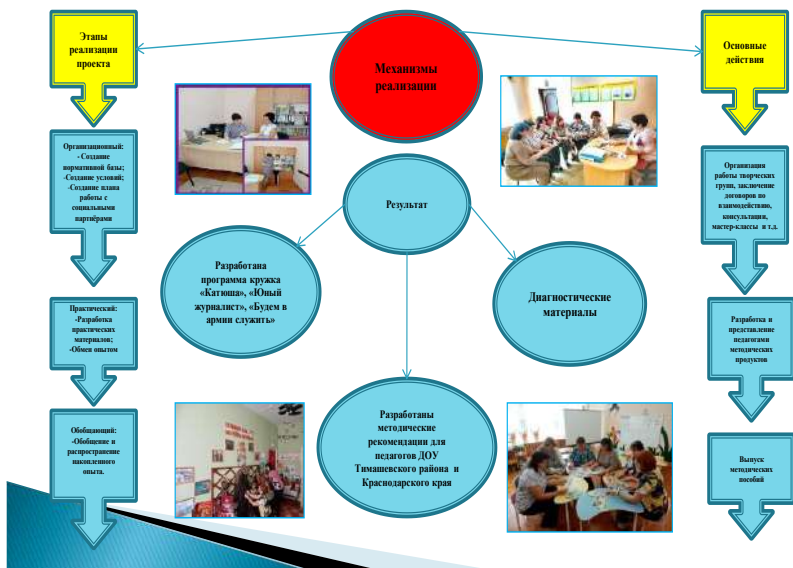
Этапы реализации проекта

Механизмы реализации

Основные действия

Организационный:
- Создание нормативной базы;
-Создание условий;
-Создание плана работы с социальными партнёрами

Организация работы творческих групп, заключение договоров по взаимодействию, консультации, мастер-классы и т.д.

Результат

Разработана программа кружка «Катюша», «Юный журналист», «Будем в армии служить»

Диагностические материалы

Практический:
-Разработка практических материалов;
-Обмен опытом

Разработка и представление педагогами методических продуктов

Разработаны методические рекомендации для педагогов ДОУ Тимашевского района и Краснодарского края

Обобщающий:
-Обобщение и распространение накопленного опыта.

Выпуск методических пособий